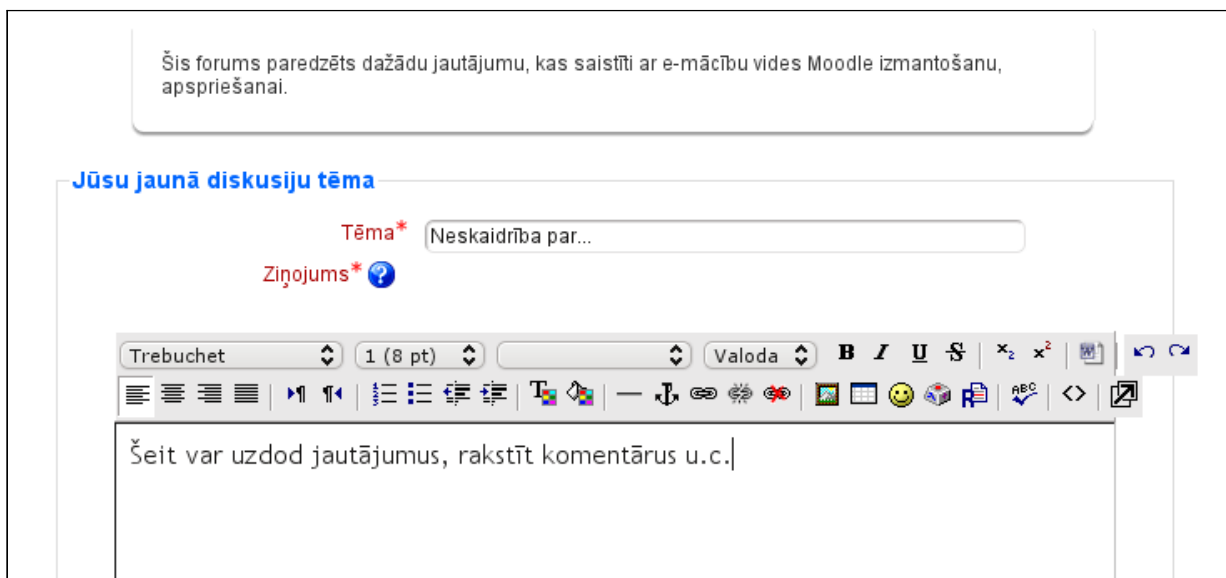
Šis forums paredzēts dažādu jautājumu, kas saistīti ar e-mācību vides Moodle izmantošanu, apspriešanai.

Jūsu jaunā diskusiju tēma

Tēma* Neskaidrība par...

Ziņojums*

Trebuchet | 1 (8 pt) | | Valoda | B I U S | $x_2$ $x^2$

Šeit var uzdod jautājumus, rakstīt komentārus u.c.